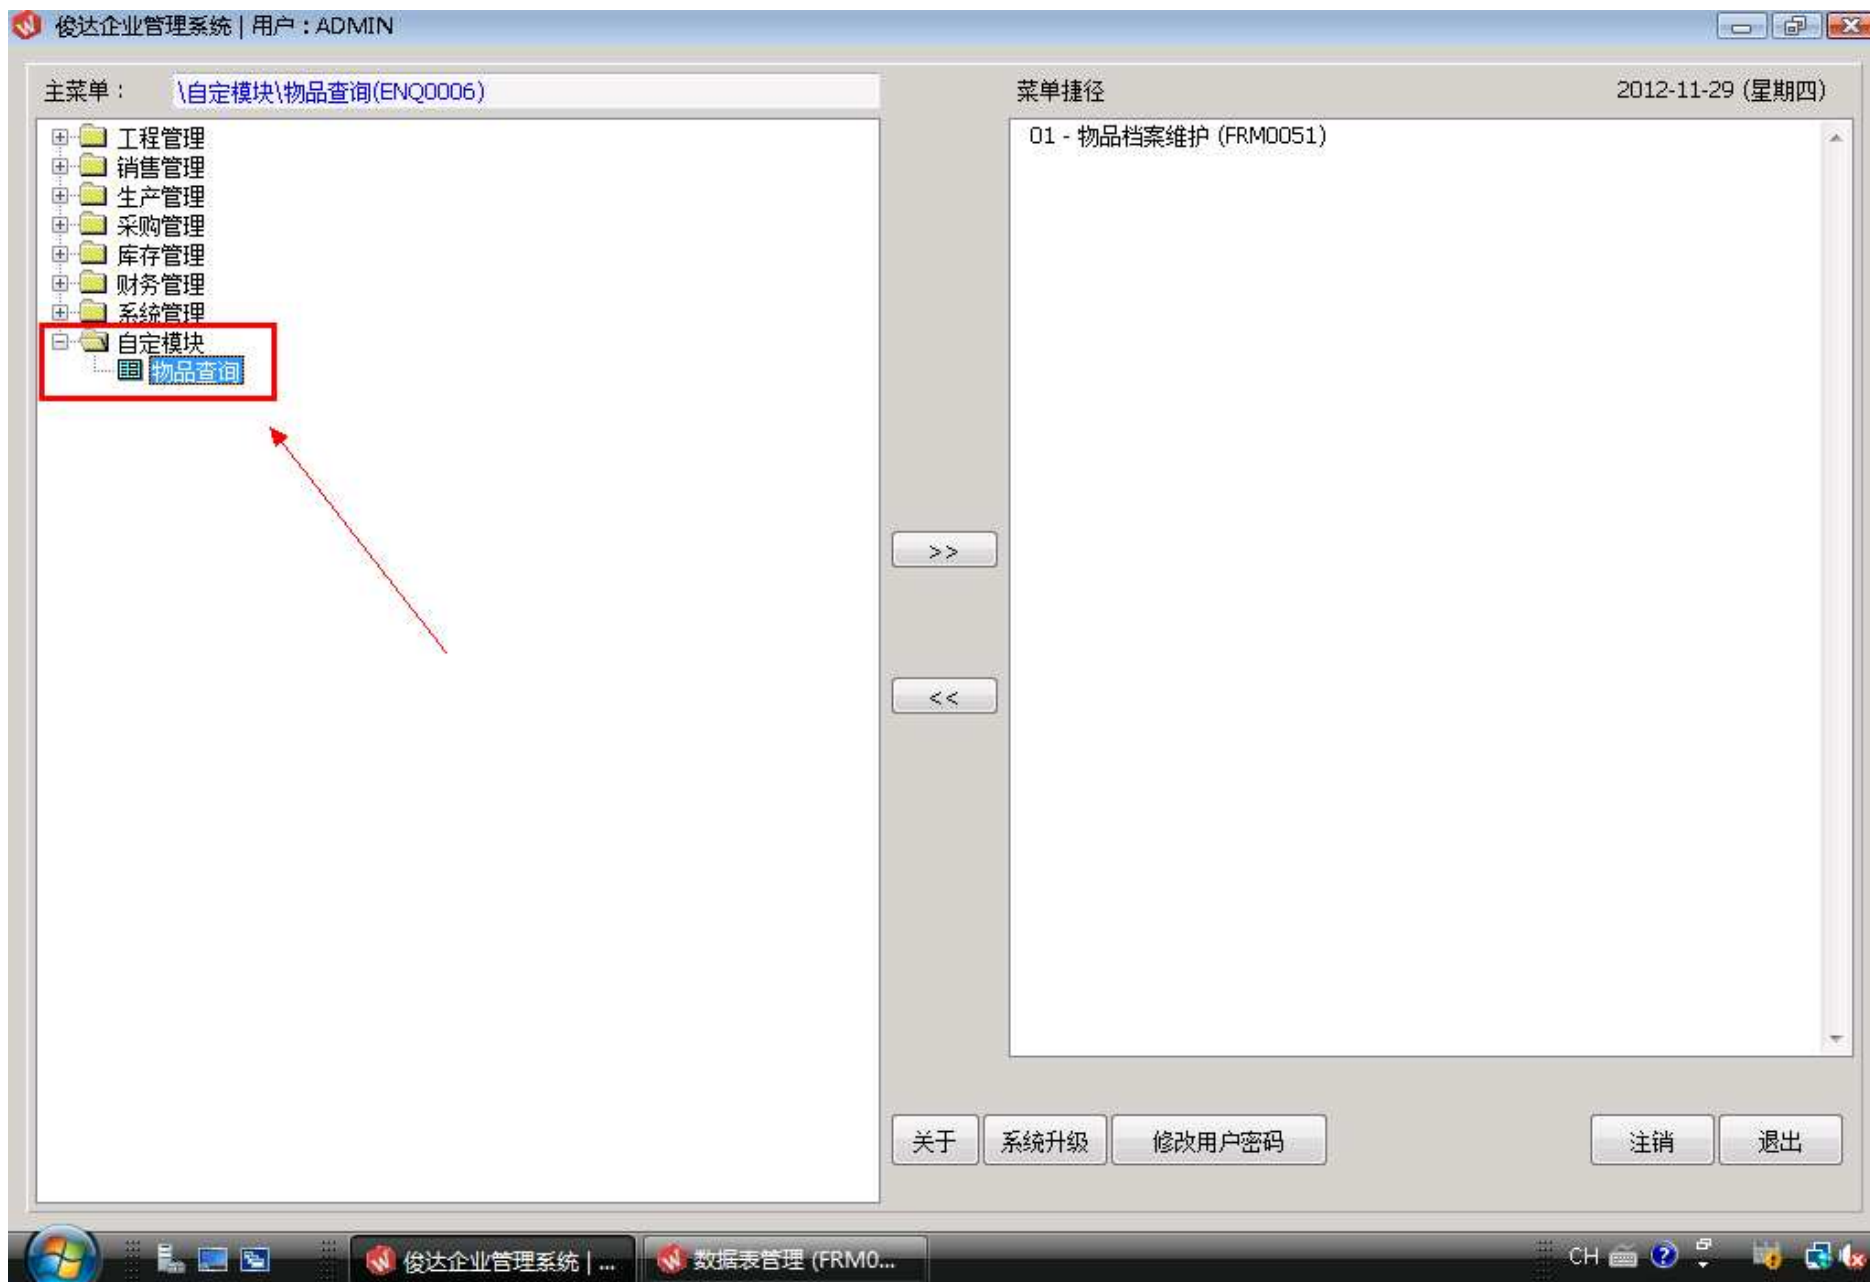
俊达企业管理系统 | 用户：ADMIN

主菜单： \自定模块\物品查询(ENQ0006)

菜单捷径

2012-11-29 (星期四)

工程管理
销售管理
生产管理
采购管理
库存管理
财务管理
系统管理
自定模块
物品查询

01 - 物品档案维护 (FRM0051)

>>

<<

关于

系统升级

修改用户密码

注销

退出

俊达企业管理系统 | ...

数据表管理 (FRM0...

CH